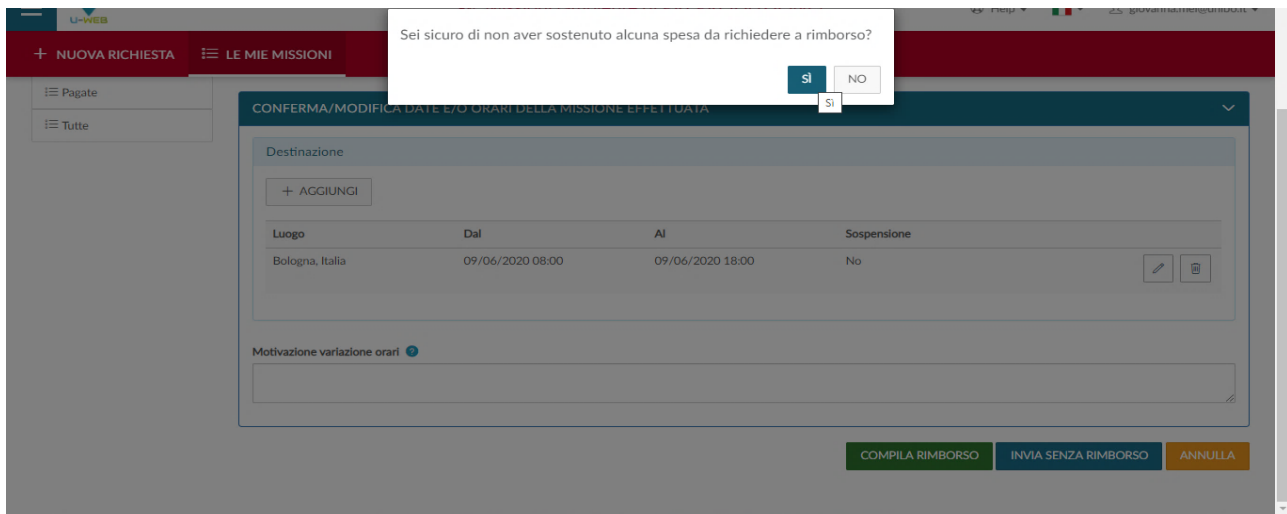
U-WEB

Help ▾ giovanna.mei@unibo.it ▾

+ NUOVA RICHIESTA ☰ LE MIE MISSIONI

Sei sicuro di non aver sostenuto alcuna spesa da richiedere a rimborso?

SÌ NO

Sì

☰ Pagate

☰ Tutte

CONFERMA/MODIFICA DATE E/O ORARI DELLA MISSIONE EFFETTUATA

Destinazione

+ AGGIUNGI

| Luogo | Dal | Al | Sospensione |
|---|---|---|---|
| Bologna, Italia | 09/06/2020 08:00 | 09/06/2020 18:00 | No |

Motivazione variazione orari

COMPILA RIMBORSO INVIA SENZA RIMBORSO ANNULLA